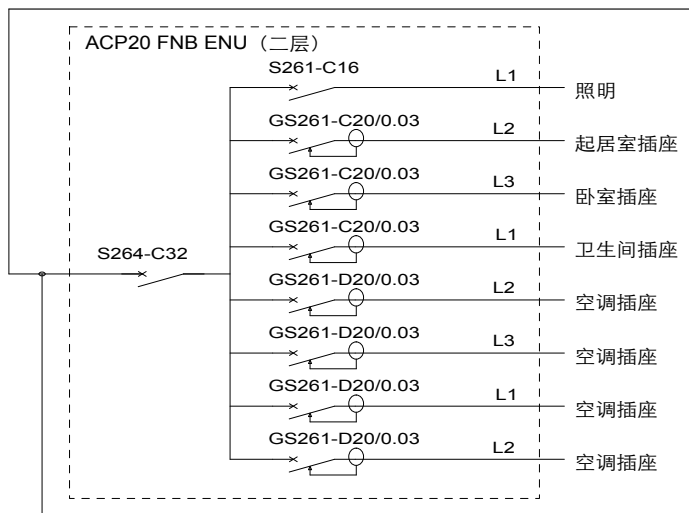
ACP20 FNB ENU（二层）

S261-C16
L1
照明

GS261-C20/0.03
L2
起居室插座

GS261-C20/0.03
L3
卧室插座

GS261-C20/0.03
L1
卫生间插座

S264-C32

GS261-D20/0.03
L2
空调插座

GS261-D20/0.03
L3
空调插座

GS261-D20/0.03
L1
空调插座

GS261-D20/0.03
L2
空调插座